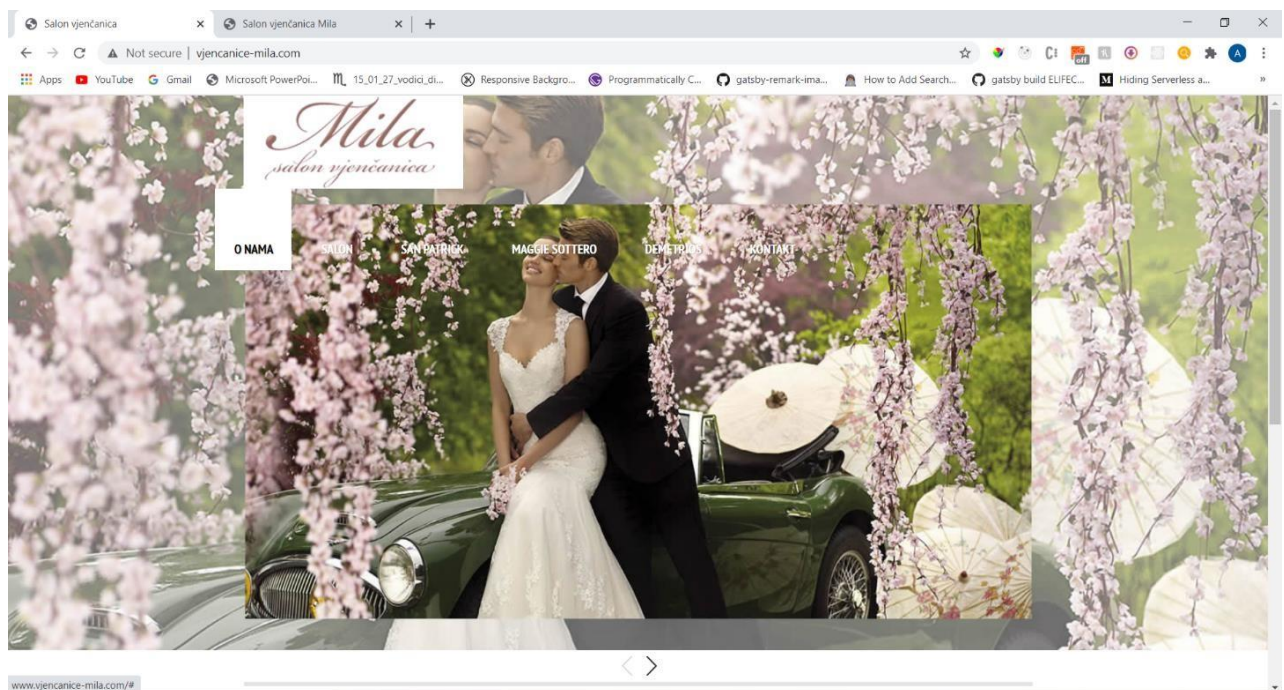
Salon vjenčanica × Salon vjenčanica Mila × +

Not secure | vjencanice-mila.com

Apps YouTube Gmail Microsoft PowerPoi... 15_01_27_vodici_di... Responsive Backgro... Programmatically C... gatsby-remark-ima... How to Add Search... gatsby build ELIFEC... Hiding Serverless a... »

Mila
salon vjenčanica

O NAMA SALON SAN PATRICK MAGGIE SOTTERO DEMETRIOS KONTAKT

www.vjencanice-mila.com/#